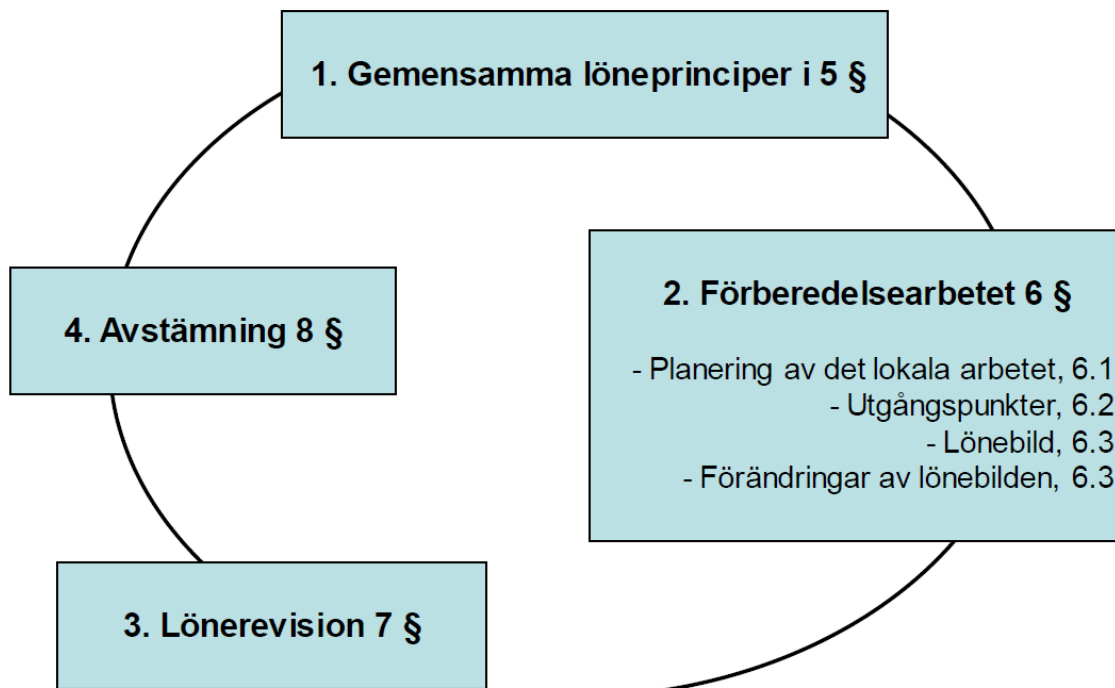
1. Gemensamma löneprinciper i 5 §

2. Förberedelsearbetet 6 §

- Planering av det lokala arbetet, 6.1
- Utgångspunkter, 6.2
- Lönebild, 6.3
- Förändringar av lönebilden, 6.3

3. Lönerevision 7 §

4. Avstämning 8 §